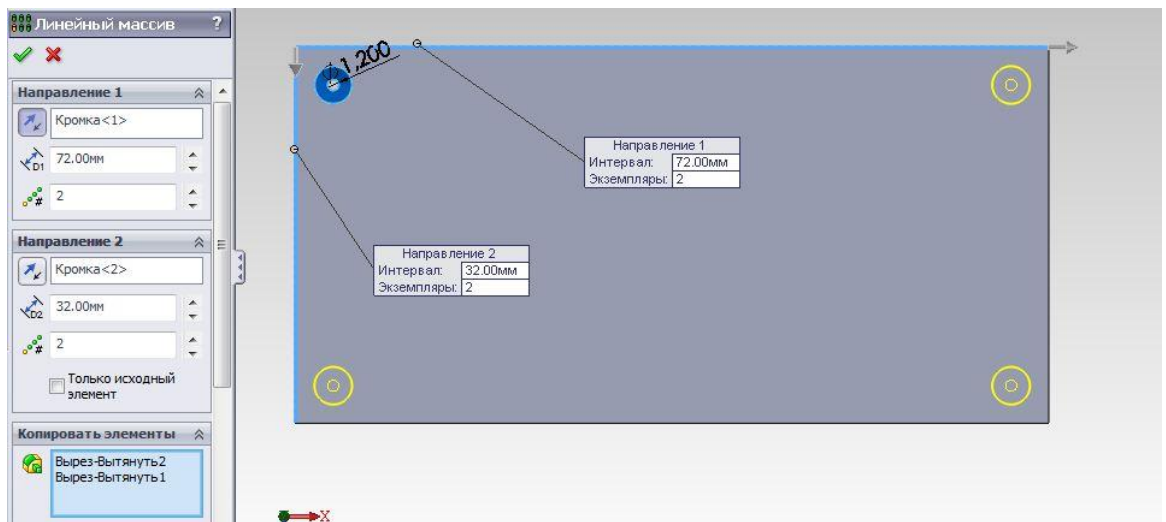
Линейный массив ?

Направление 1

Кромка<1>

D1 72.00мм

2

Направление 2

Кромка<2>

D2 32.00мм

2

Только исходный элемент

Копировать элементы

Вырез-Вытянуть2
Вырез-Вытянуть1

⌀1.200

| Направление 1 | |
|---|---|
| Интервал: | 72.00мм |
| Экземпляры: | 2 |

| Направление 2 | |
|---|---|
| Интервал: | 32.00мм |
| Экземпляры: | 2 |

X